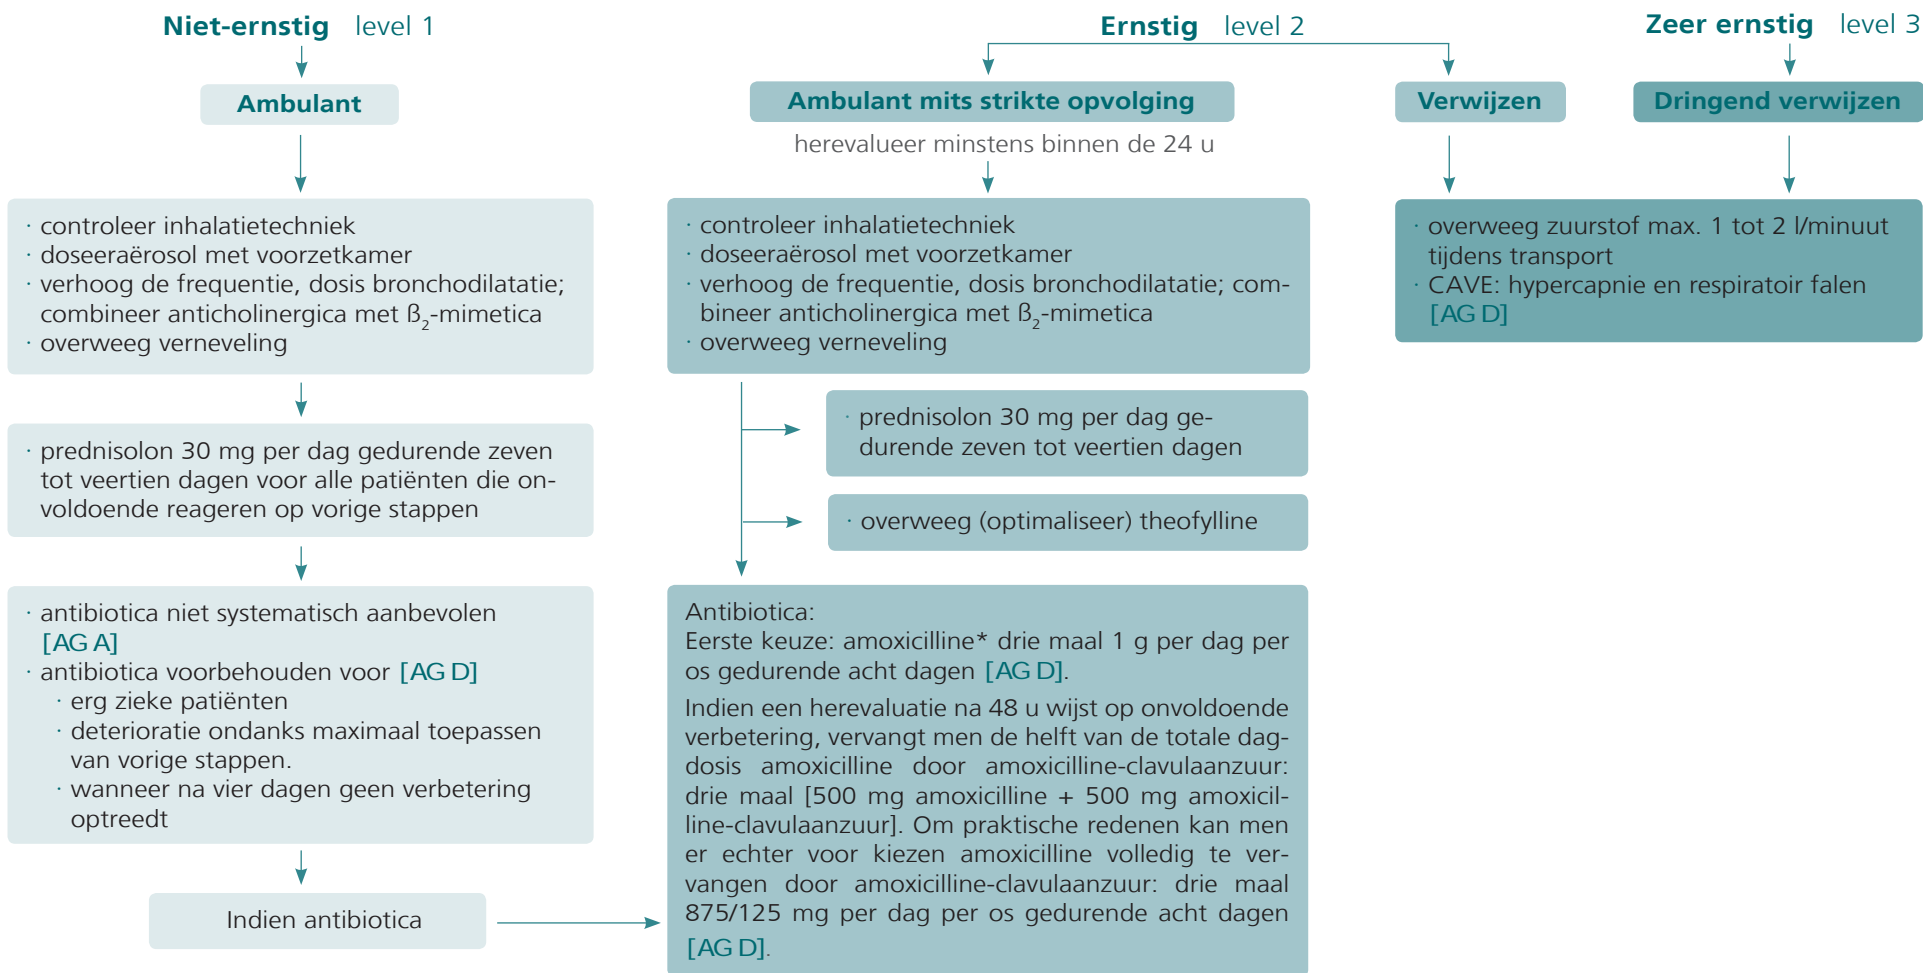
Niet-ernstig level 1

Ambulant

· controleer inhalatietechniek
· doseeraërosol met voorzetkamer
· verhoog de frequentie, dosis bronchodilatatie; combineer anticholinergica met ß$_2$-mimetica
· overweeg verneveling

· prednisolon 30 mg per dag gedurende zeven tot veertien dagen voor alle patiënten die onvoldoende reageren op vorige stappen

· antibiotica niet systematisch aanbevolen [AG A]
· antibiotica voorbehouden voor [AG D]
· erg zieke patiënten
· deterioratie ondanks maximaal toepassen van vorige stappen.
· wanneer na vier dagen geen verbetering optreedt

Indien antibiotica

Ernstig level 2

Ambulant mits strikte opvolging

herevalueer minstens binnen de 24 u

· controleer inhalatietechniek
· doseeraërosol met voorzetkamer
· verhoog de frequentie, dosis bronchodilatatie; combineer anticholinergica met ß$_2$-mimetica
· overweeg verneveling

· prednisolon 30 mg per dag gedurende zeven tot veertien dagen

· overweeg (optimaliseer) theofylline

Antibiotica:
Eerste keuze: amoxicilline* drie maal 1 g per dag per os gedurende acht dagen [AG D].
Indien een herevaluatie na 48 u wijst op onvoldoende verbetering, vervangt men de helft van de totale dagdosis amoxicilline door amoxicilline-clavulaanzuur: drie maal [500 mg amoxicilline + 500 mg amoxicilline-clavulaanzuur]. Om praktische redenen kan men er echter voor kiezen amoxicilline volledig te vervangen door amoxicilline-clavulaanzuur: drie maal 875/125 mg per dag per os gedurende acht dagen [AG D].

Verwijzen

Zeer ernstig level 3

Dringend verwijzen

· overweeg zuurstof max. 1 tot 2 l/minuut tijdens transport
· CAVE: hypercapnie en respiratoir falen [AG D]